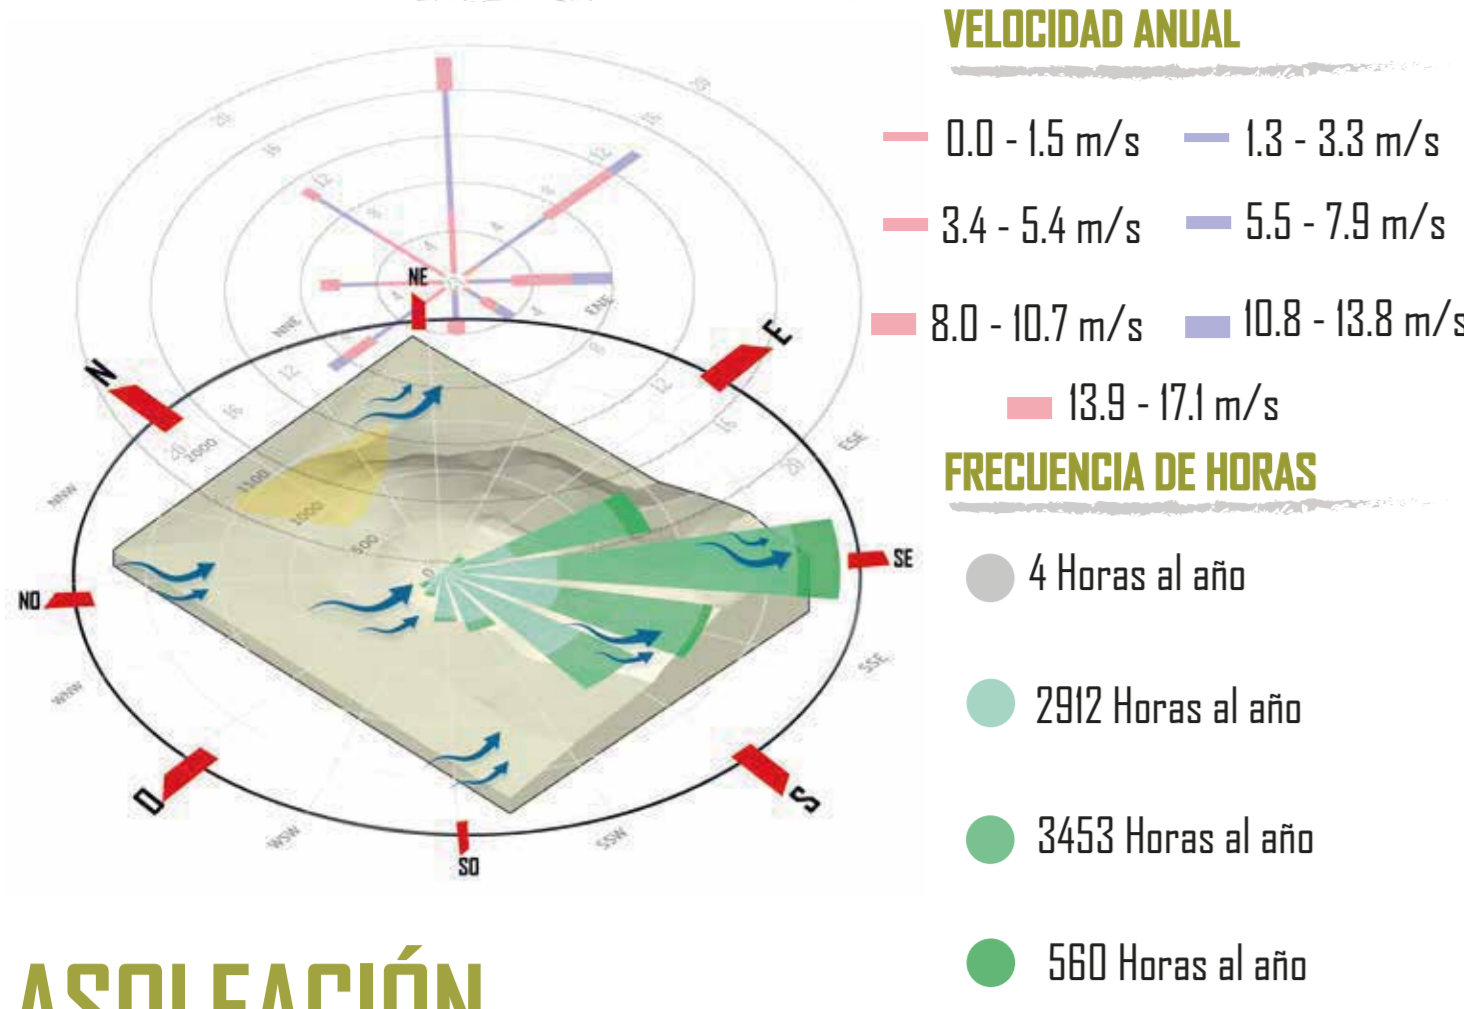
VELOCIDAD ANUAL

0.0 - 1.5 m/s
1.3 - 3.3 m/s
3.4 - 5.4 m/s
5.5 - 7.9 m/s
8.0 - 10.7 m/s
10.8 - 13.8 m/s
13.9 - 17.1 m/s

FRECUENCIA DE HORAS

4 Horas al año
2912 Horas al año
3453 Horas al año
560 Horas al año

NE
E
N
SE
NO
O
S
SO
NNE
ENE
ESE
SSE
SSW
WSW
WNW
NNW
4
8
12
16
20
2000
1500
1000
500
0

ASOLEACIÓN